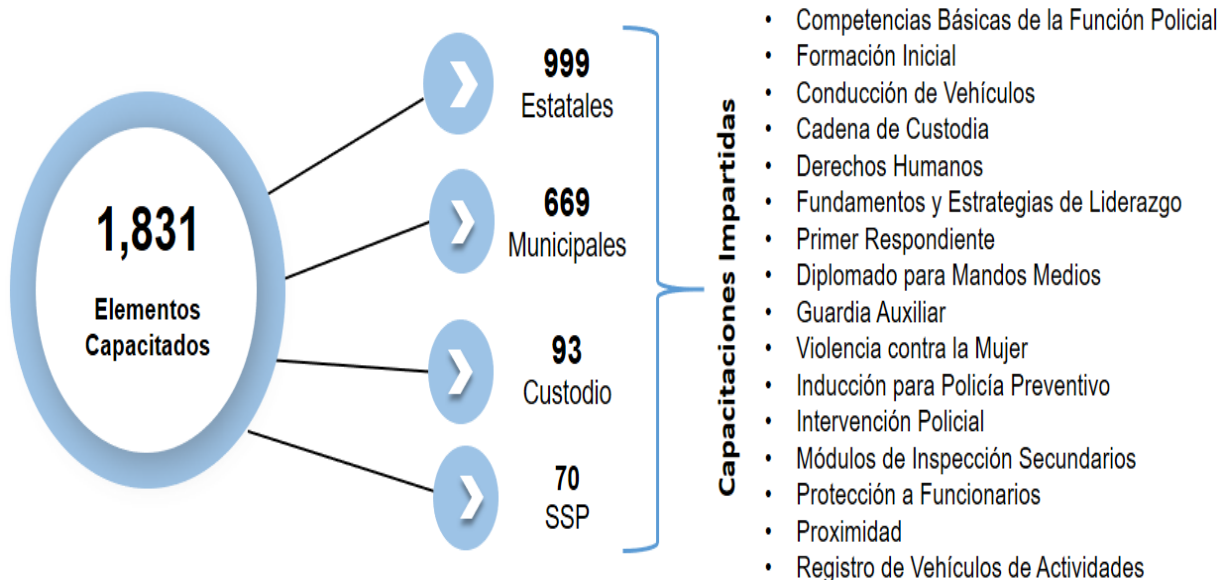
1,831

Elementos Capacitados

999
Estatales

669
Municipales

93
Custodio

70
SSP

Capacitaciones Impartidas

• Competencias Básicas de la Función Policial
• Formación Inicial
• Conducción de Vehículos
• Cadena de Custodia
• Derechos Humanos
• Fundamentos y Estrategias de Liderazgo
• Primer Respondiente
• Diplomado para Mandos Medios
• Guardia Auxiliar
• Violencia contra la Mujer
• Inducción para Policía Preventivo
• Intervención Policial
• Módulos de Inspección Secundarios
• Protección a Funcionarios
• Proximidad
• Registro de Vehículos de Actividades